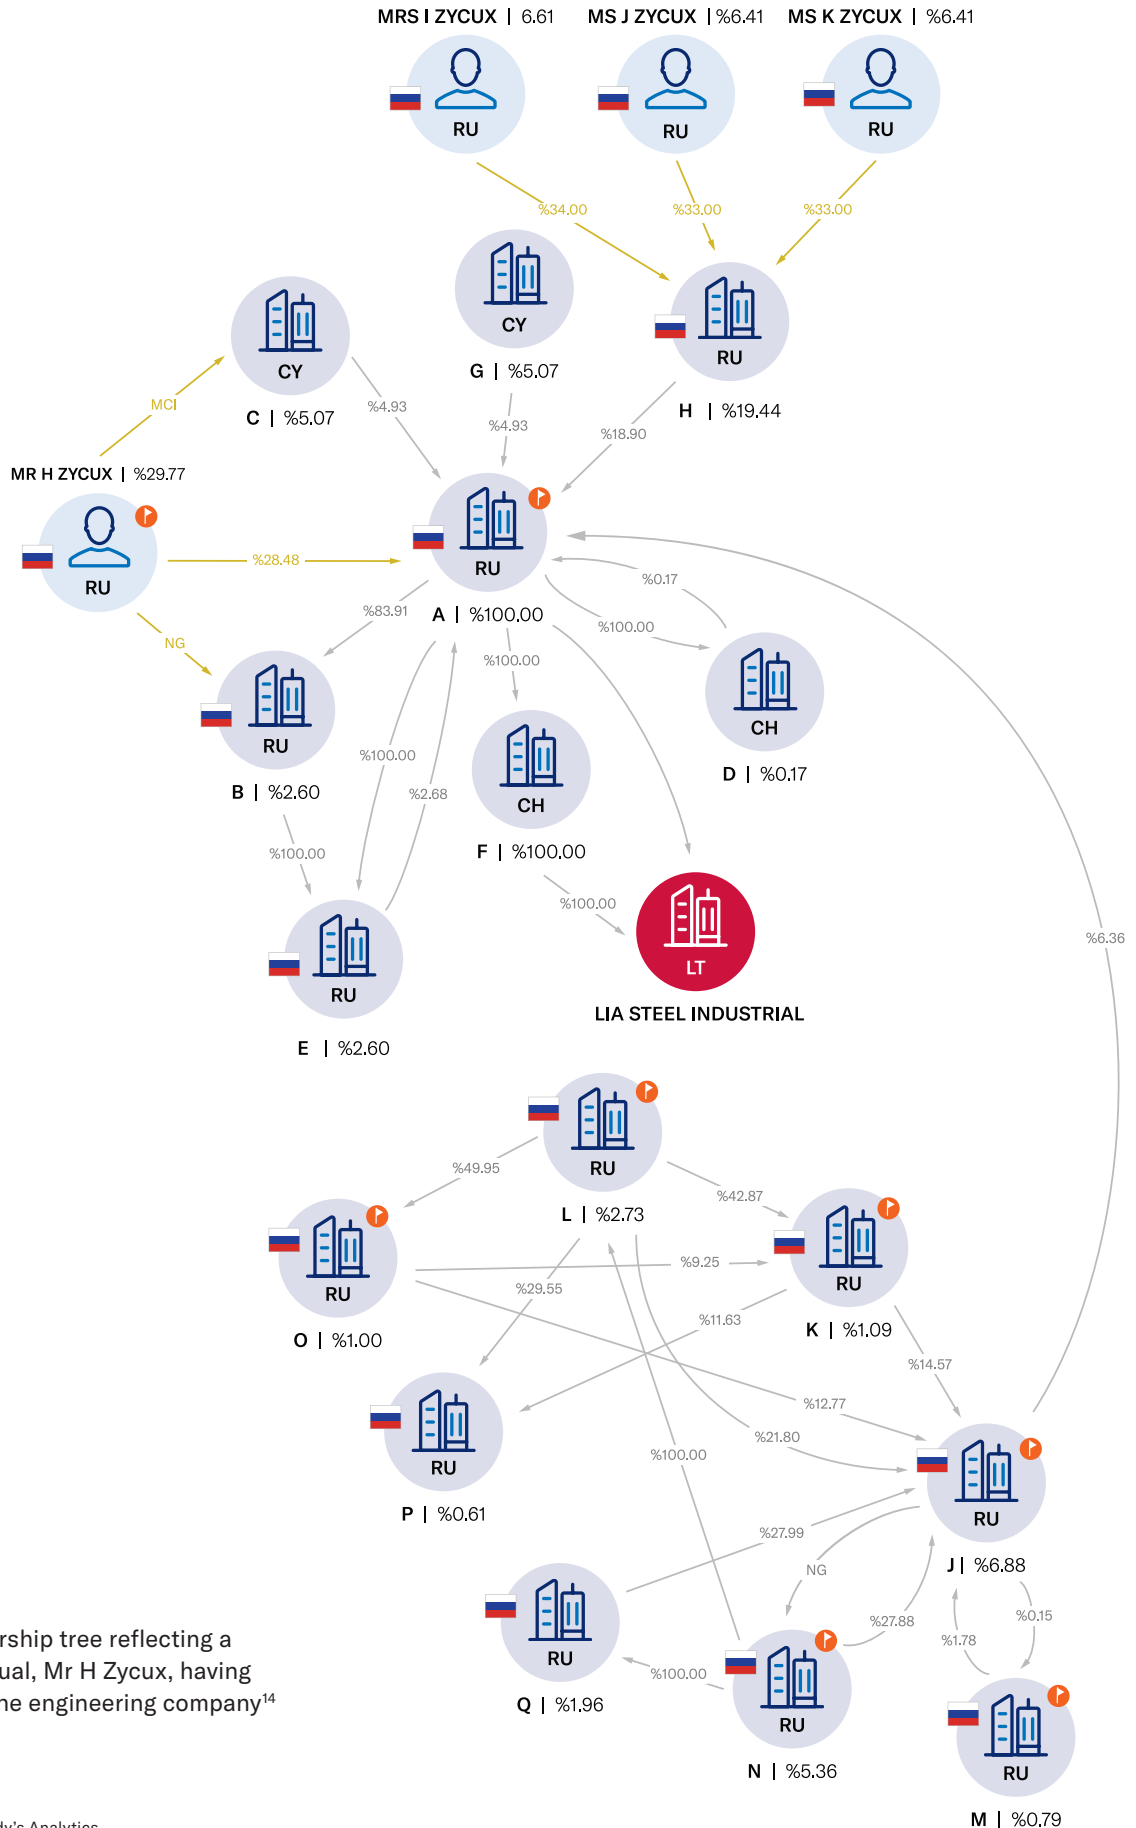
MRS I ZYCUX | 6.61
MS J ZYCUX | %6.41
MS K ZYCUX | %6.41

RU
RU
RU

%34.00
%33.00
%33.00

CY
RU
H | %19.44

CY
C | %5.07
G | %5.07

MCI
%4.93
%4.93
%18.90

MR H ZYCUX | %29.77
RU
%28.48
RU
A | %100.00

%0.17
%100.00
%83.91
NG
%100.00

RU
B | %2.60
CH
D | %0.17

%100.00
%2.68
CH
F | %100.00

%100.00
%100.00

RU
E | %2.60

LT
LIA STEEL INDUSTRIAL

%6.36

RU
L | %2.73
%49.95
%42.87

RU
O | %1.00
%9.25
RU
K | %1.09

%29.55
%11.63
%14.57
%12.77

RU
P | %0.61
%21.80
%100.00

RU
J | %6.88
%27.99
NG

rship tree reflecting a
ual, Mr H Zycux, having
he engineering company$^{14}$

RU
Q | %1.96
%27.88
%0.15
%1.78
%100.00
RU
N | %5.36
RU
M | %0.79

dy's Analytics